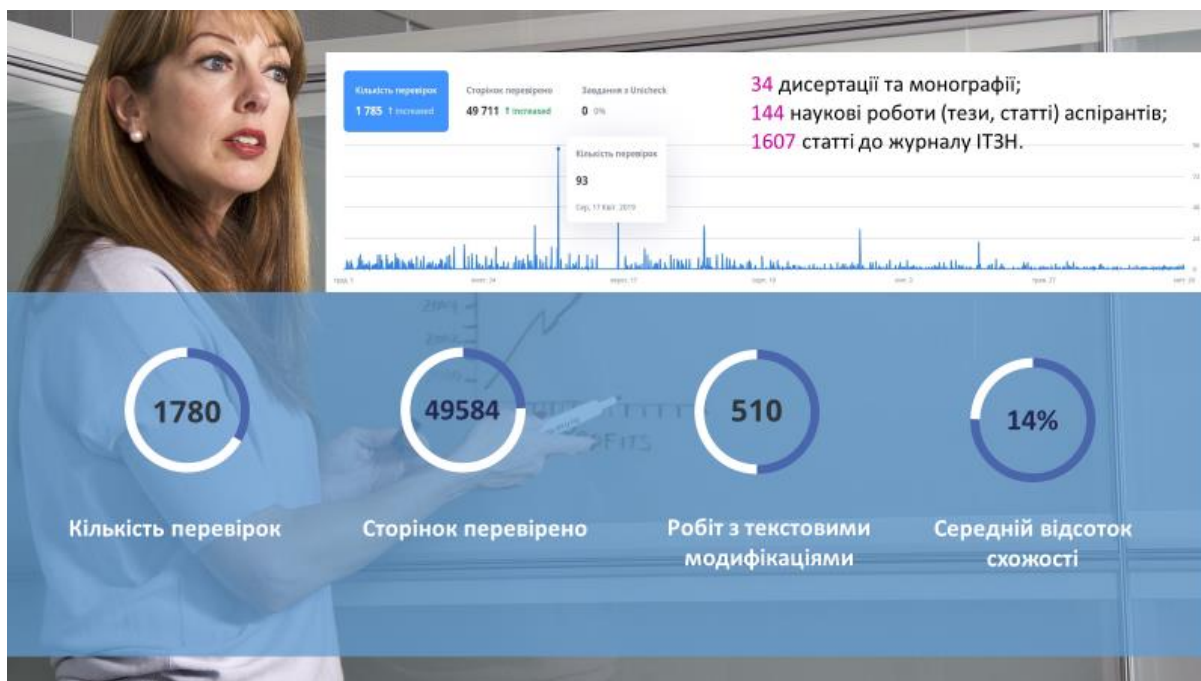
Кількість перевірок
1 785 ↑ Increased

Сторінок перевірено
49 711 ↑ Increased

Завдання з Unicheck
0 0%

Кількість перевірок
93
Сер, 17 Квіт. 2019

34 дисертації та монографії;
144 наукові роботи (тези, статті) аспірантів;
1607 статті до журналу ІТЗН.

1780
Кількість перевірок

49584
Сторінок перевірено

510
Робіт з текстовими модифікаціями

14%
Середній відсоток схожості